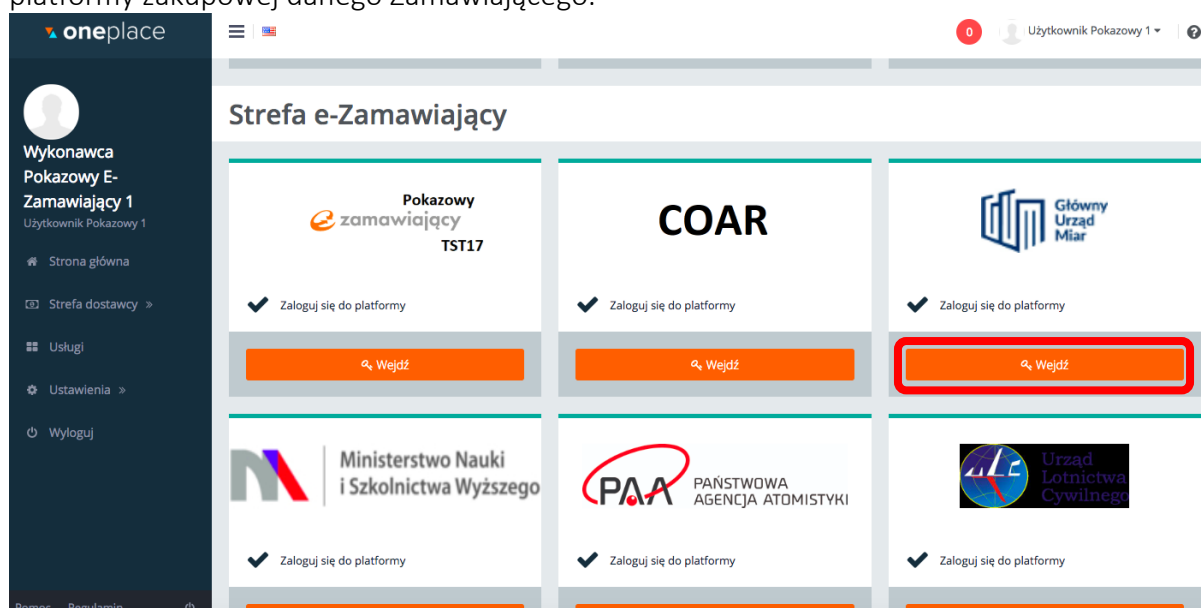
platformy zakupowej danego Zamawiającego.

oneplace

0 Użytkownik Pokazowy 1

Wykonawca Pokazowy E-Zamawiający 1
Użytkownik Pokazowy 1

Strona główna
Strefa dostawcy »
Usługi
Ustawienia »
Wyloguj

Pomoc Regulamin

Strefa e-Zamawiający

Pokazowy
e-zamawiający
TST17
Zaloguj się do platformy
Wejdź

COAR
Zaloguj się do platformy
Wejdź

Główny Urząd Miar
Zaloguj się do platformy
Wejdź

Ministerstwo Nauki i Szkolnictwa Wyższego
Zaloguj się do platformy

PAA PAŃSTWOWA AGENCJA ATOMISTYKI
Zaloguj się do platformy

Urząd Lotnictwa Cywilnego
Zaloguj się do platformy